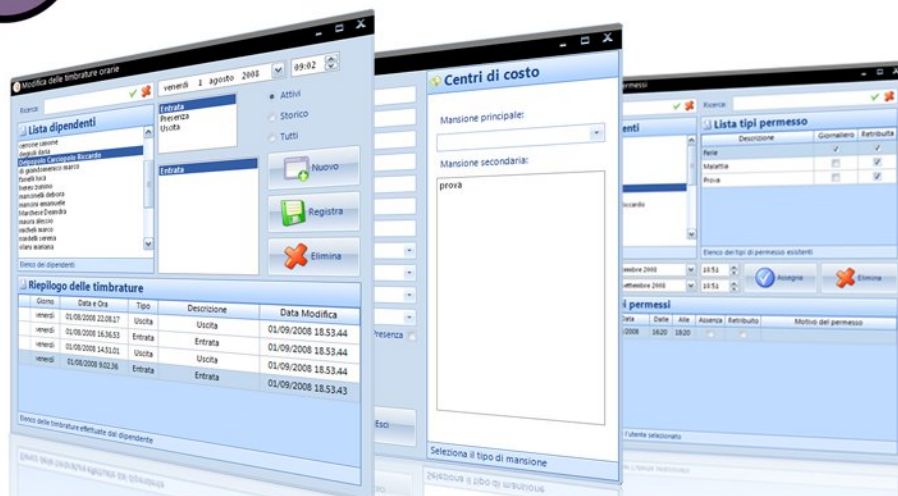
Modifica delle timbrature orarie

Ricerca:

venerdì 1 agosto 2008

09:02

Lista dipendenti

cerrone simone
dangioli daria
Delpopolo Carciopolo Riccardo
di giandomenico marco
fanelli luca
iveno tiziano
mancinelli debora
mancini emanuele
Marchese Deandra
maura alessio
micheli marco
mordelli serena
vitaru mariana

Elenco dei dipendenti

Entrata
Presenza
Uscita

Entrata

Attivi
Storico
Tutti

Nuovo

Registra

Elimina

Riepilogo delle timbrature

| Giorno | Data e Ora | Tipo | Descrizione | Data Modifica |
|---|---|---|---|---|
| venerdì | 01/08/2008 22.08.17 | Uscita | Uscita | 01/09/2008 18.53.44 |
| venerdì | 01/08/2008 16.36.53 | Entrata | Entrata | 01/09/2008 18.53.44 |
| venerdì | 01/08/2008 14.51.01 | Uscita | Uscita | 01/09/2008 18.53.44 |
| venerdì | 01/08/2008 9.02.36 | Entrata | Entrata | 01/09/2008 18.53.43 |

Elenco delle timbrature effettuate dal dipendente

Presenza

Esci

Centri di costo

Mansione principale:

Mansione secondaria:

prova

Seleziona il tipo di mansione

permessi

Ricerca

enti

ccardo

Lista tipi permesso

| Descrizione | Giornaliero | Retribuita |
|---|---|---|
| ferie | ✓ | ✓ |
| Malattia | | ✓ |
| Prova | | ✓ |

Elenco dei tipi di permesso esistenti

embre 2008

settembre 2008

10:51

10:51

Assegna

Elimina

i permessi

| Data | Dalle | Alle | Assenza | Retribuito | Motivo del permesso |
|---|---|---|---|---|---|
| 2008 | 16:20 | 18:20 | | | |

l'utente selezionato